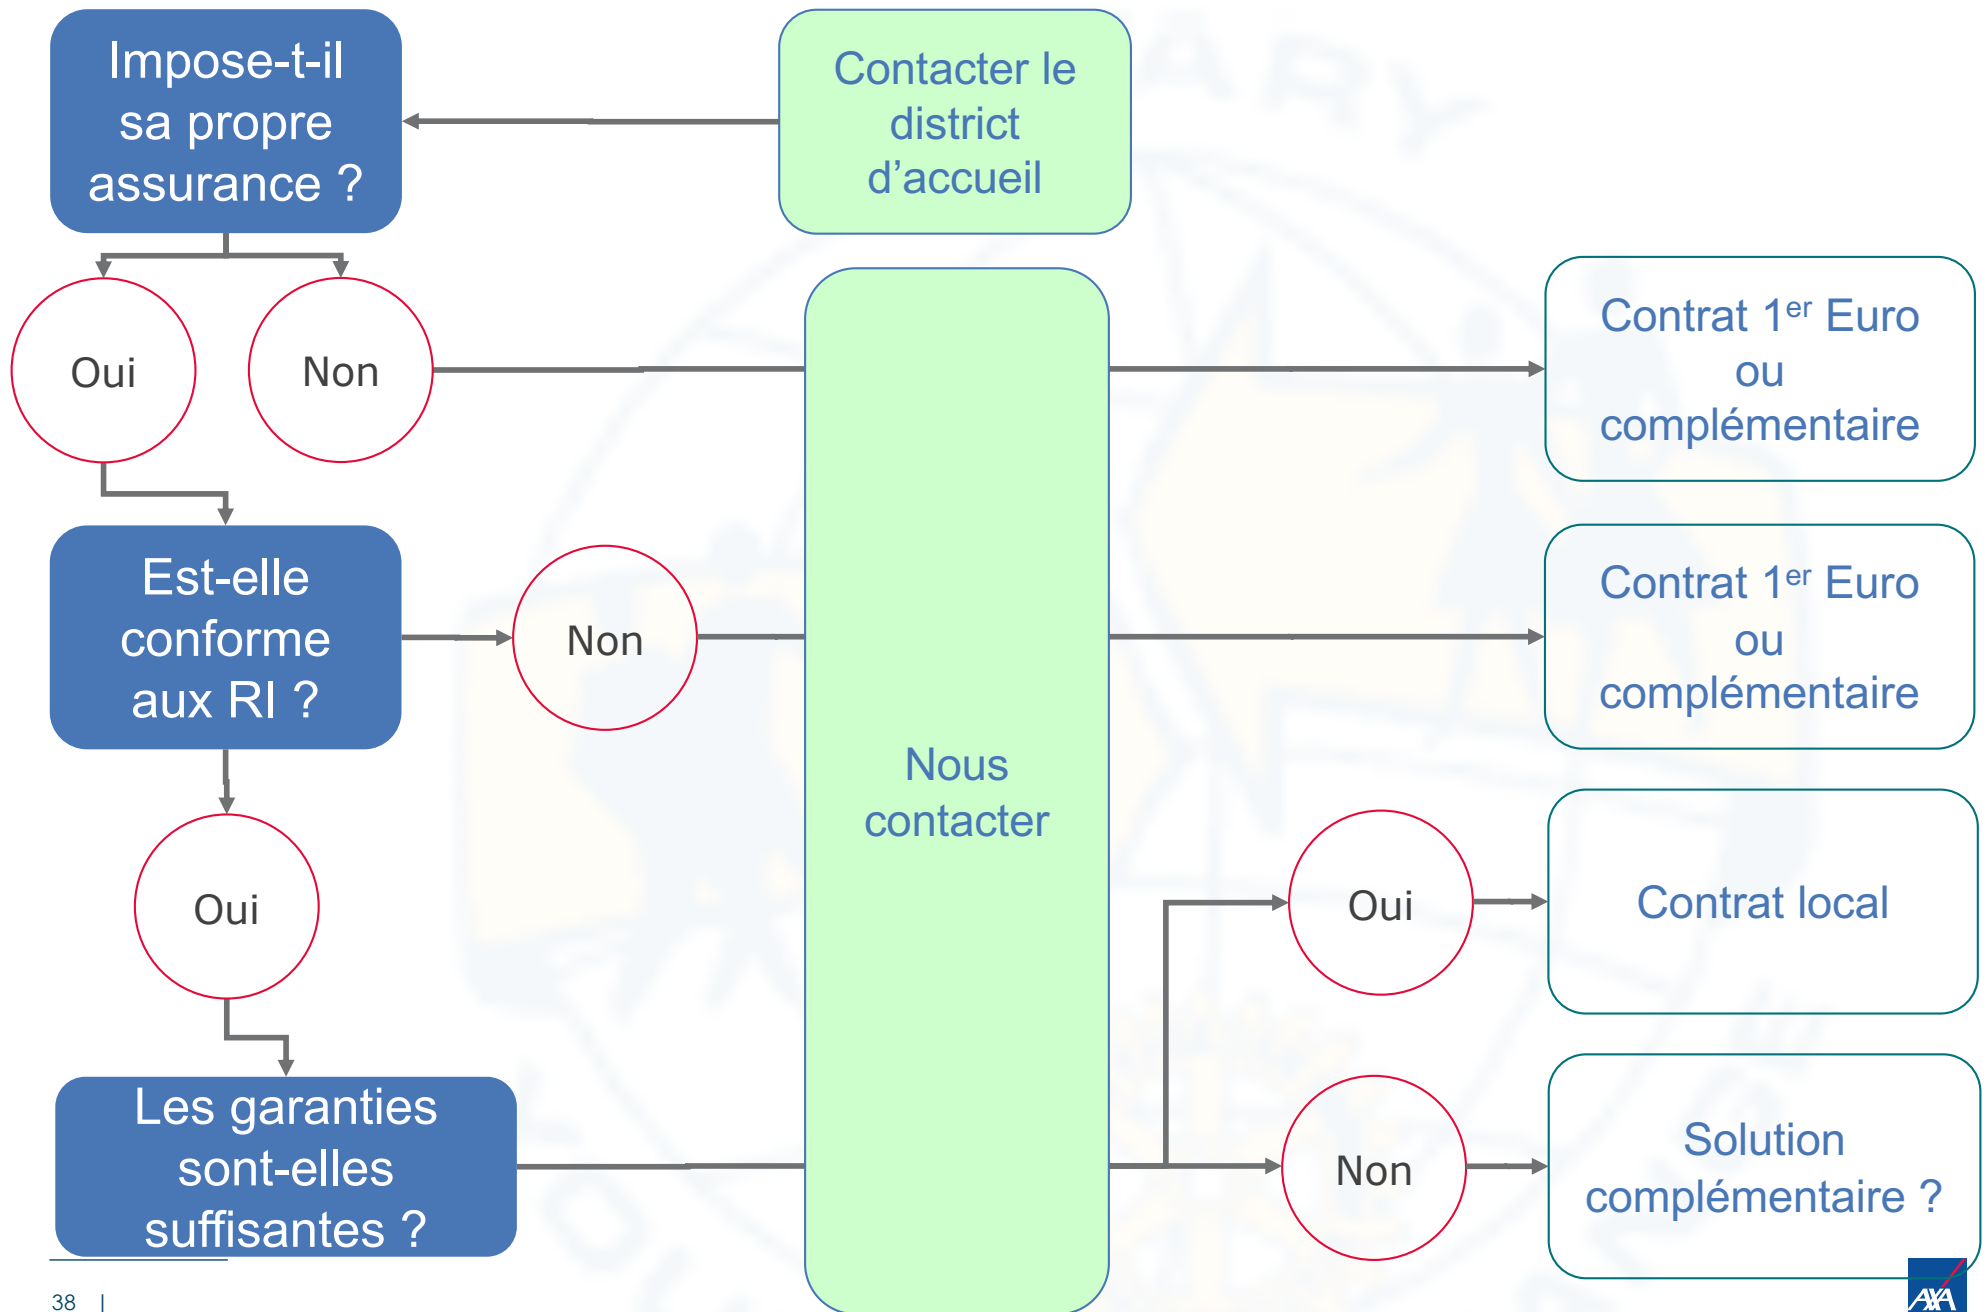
Impose-t-il sa propre assurance ?

Contacter le district d’accueil

Oui

Non

Est-elle conforme aux RI ?

Non

Oui

Les garanties sont-elles suffisantes ?

Nous contacter

Contrat 1$^{er}$ Euro ou complémentaire

Contrat 1$^{er}$ Euro ou complémentaire

Oui

Contrat local

Non

Solution complémentaire ?

38 |

AXA